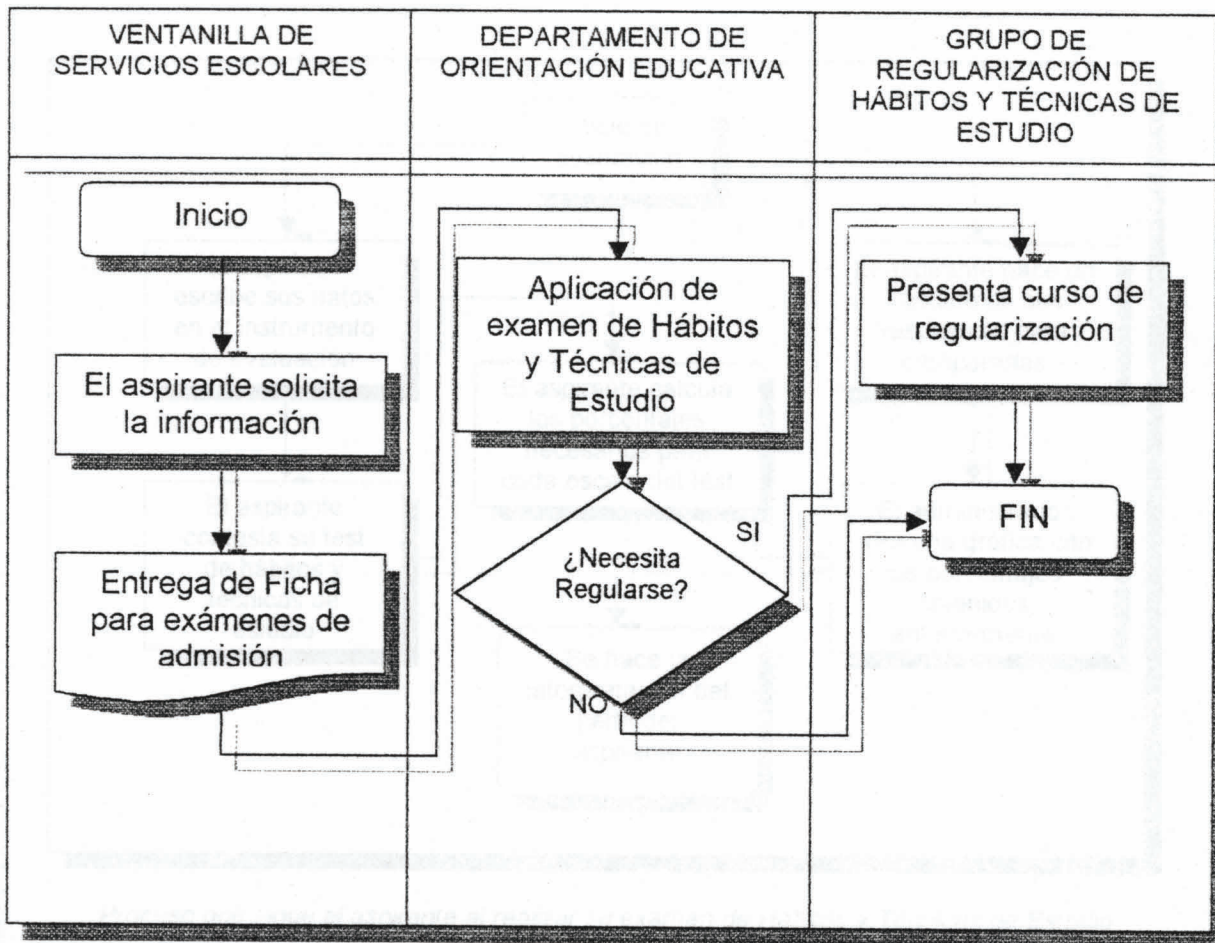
VENTANILLA DE SERVICIOS ESCOLARES

DEPARTAMENTO DE ORIENTACIÓN EDUCATIVA

GRUPO DE REGULARIZACIÓN DE HÁBITOS Y TÉCNICAS DE ESTUDIO

Inicio

El aspirante solicita la información

Entrega de Ficha para exámenes de admisión

Aplicación de examen de Hábitos y Técnicas de Estudio

¿Necesita Regularse?

SI

NO

Presenta curso de regularización

FIN